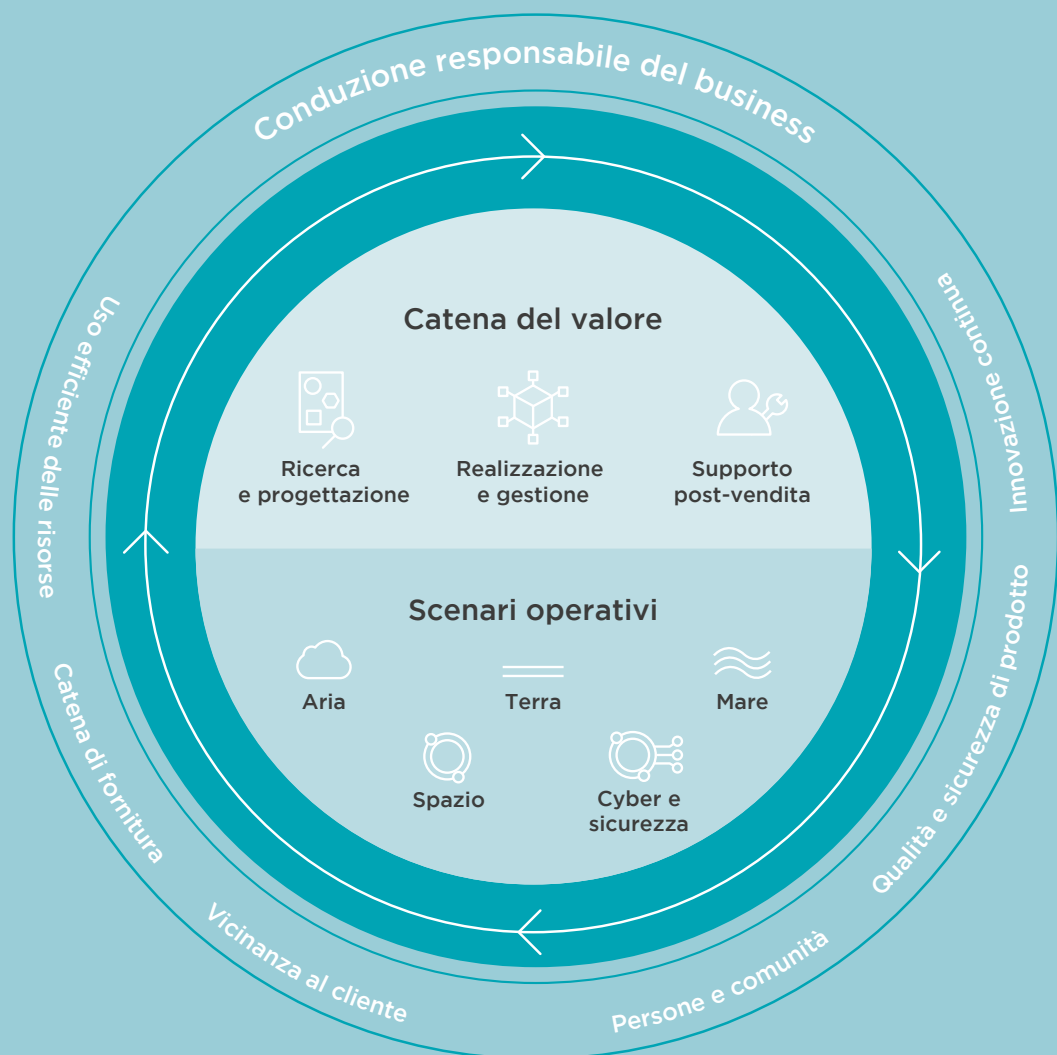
Conduzione responsabile del business

Innovazione continua

Qualità e sicurezza di prodotto

Persone e comunità

Vicinanza al cliente

Catena di fornitura

Uso efficiente delle risorse

Catena del valore

Ricerca e progettazione

Realizzazione e gestione

Supporto post-vendita

Scenari operativi

Aria

Terra

Mare

Spazio

Cyber e sicurezza